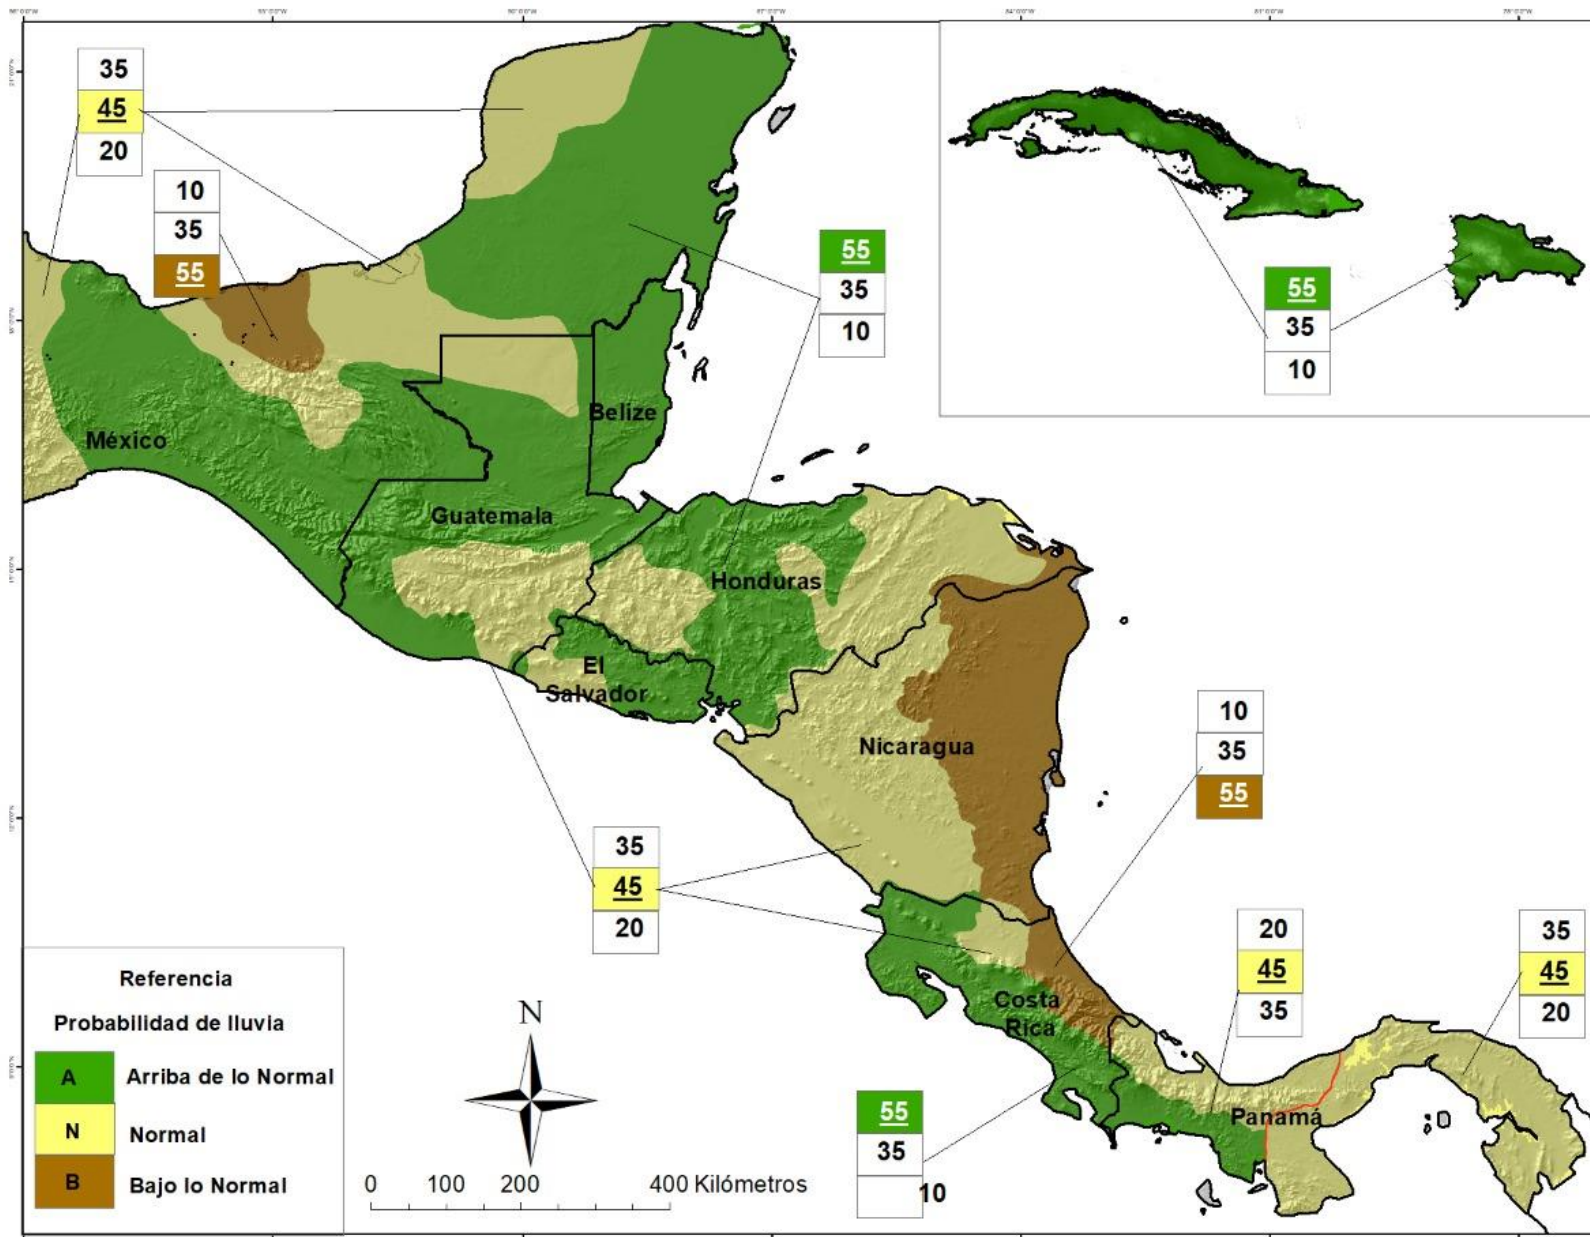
35
45
20

10
35
55

55
35
10

55
35
10

México

Belize

Guatemala

Honduras

El Salvador

Nicaragua

10
35
55

35
45
20

Costa Rica

20
45
35

35
45
20

Panamá

55
35
10

Referencia

Probabilidad de lluvia

A Arriba de lo Normal

N Normal

B Bajo lo Normal

N

0 100 200 400 Kilómetros